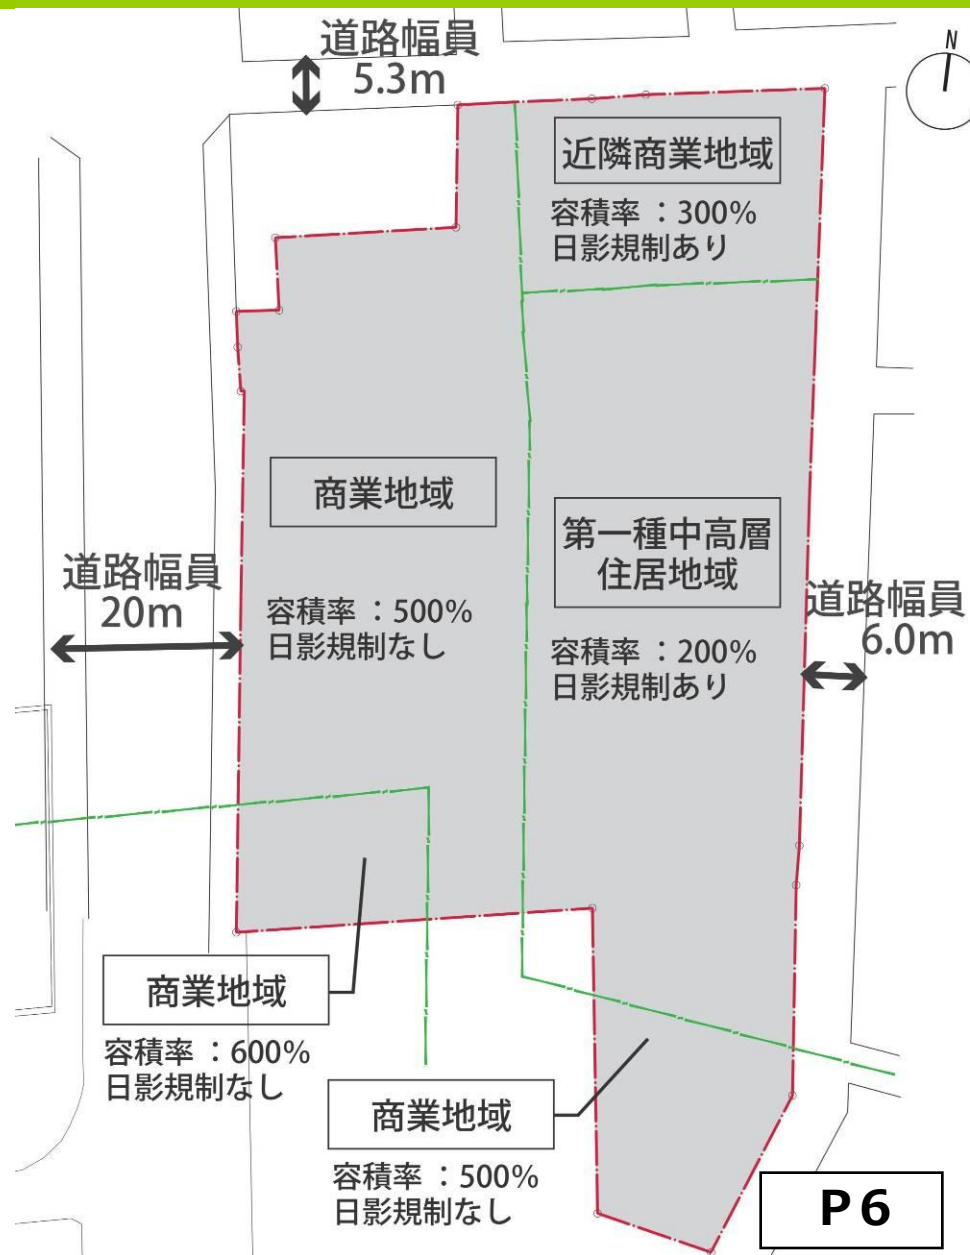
道路幅員
5.3m

N

近隣商業地域
容積率 ：300%
日影規制あり

商業地域
容積率 ：500%
日影規制なし

道路幅員
20m

第一種中高層
住居地域
容積率 ：200%
日影規制あり

道路幅員
6.0m

商業地域
容積率 ：600%
日影規制なし

商業地域
容積率 ：500%
日影規制なし

P 6